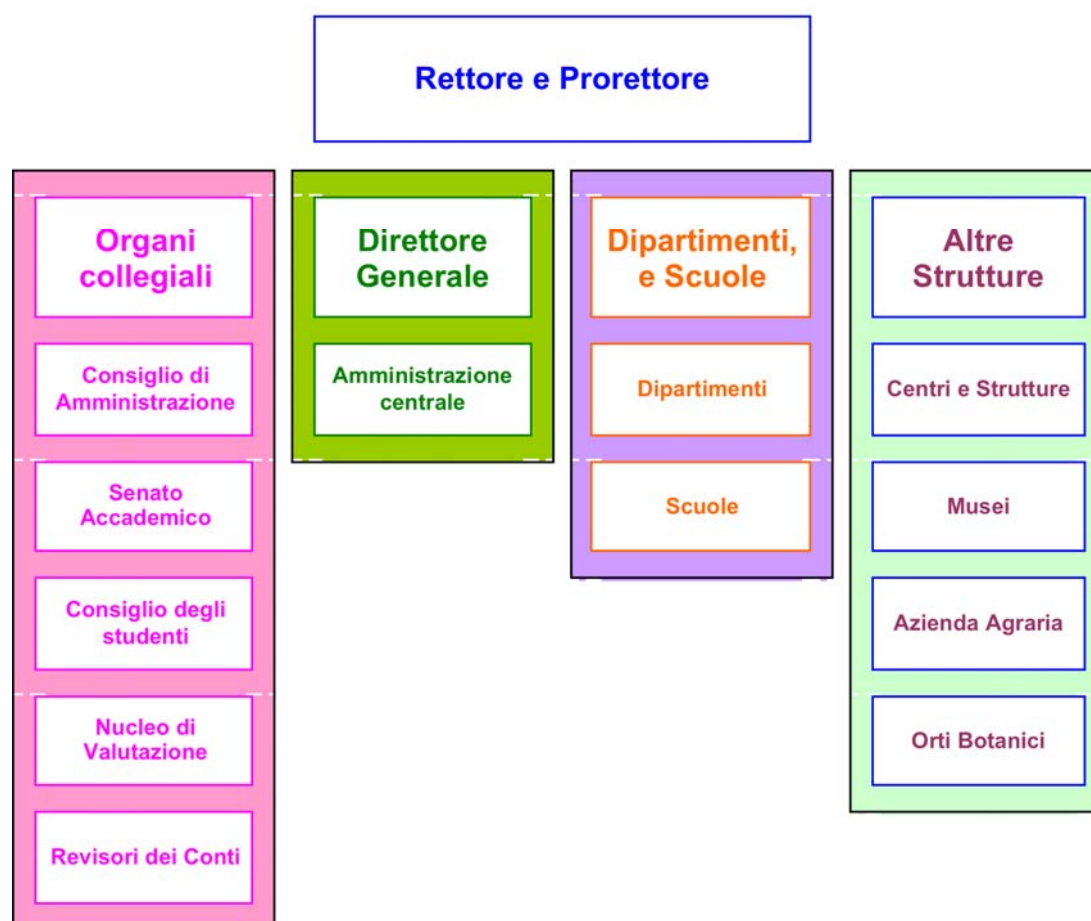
Rettore e Prorettore

Organi collegiali

Consiglio di Amministrazione

Senato Accademico

Consiglio degli studenti

Nucleo di Valutazione

Revisori dei Conti

Direttore Generale

Amministrazione centrale

Dipartimenti, e Scuole

Dipartimenti

Scuole

Altre Strutture

Centri e Strutture

Musei

Azienda Agraria

Orti Botanici